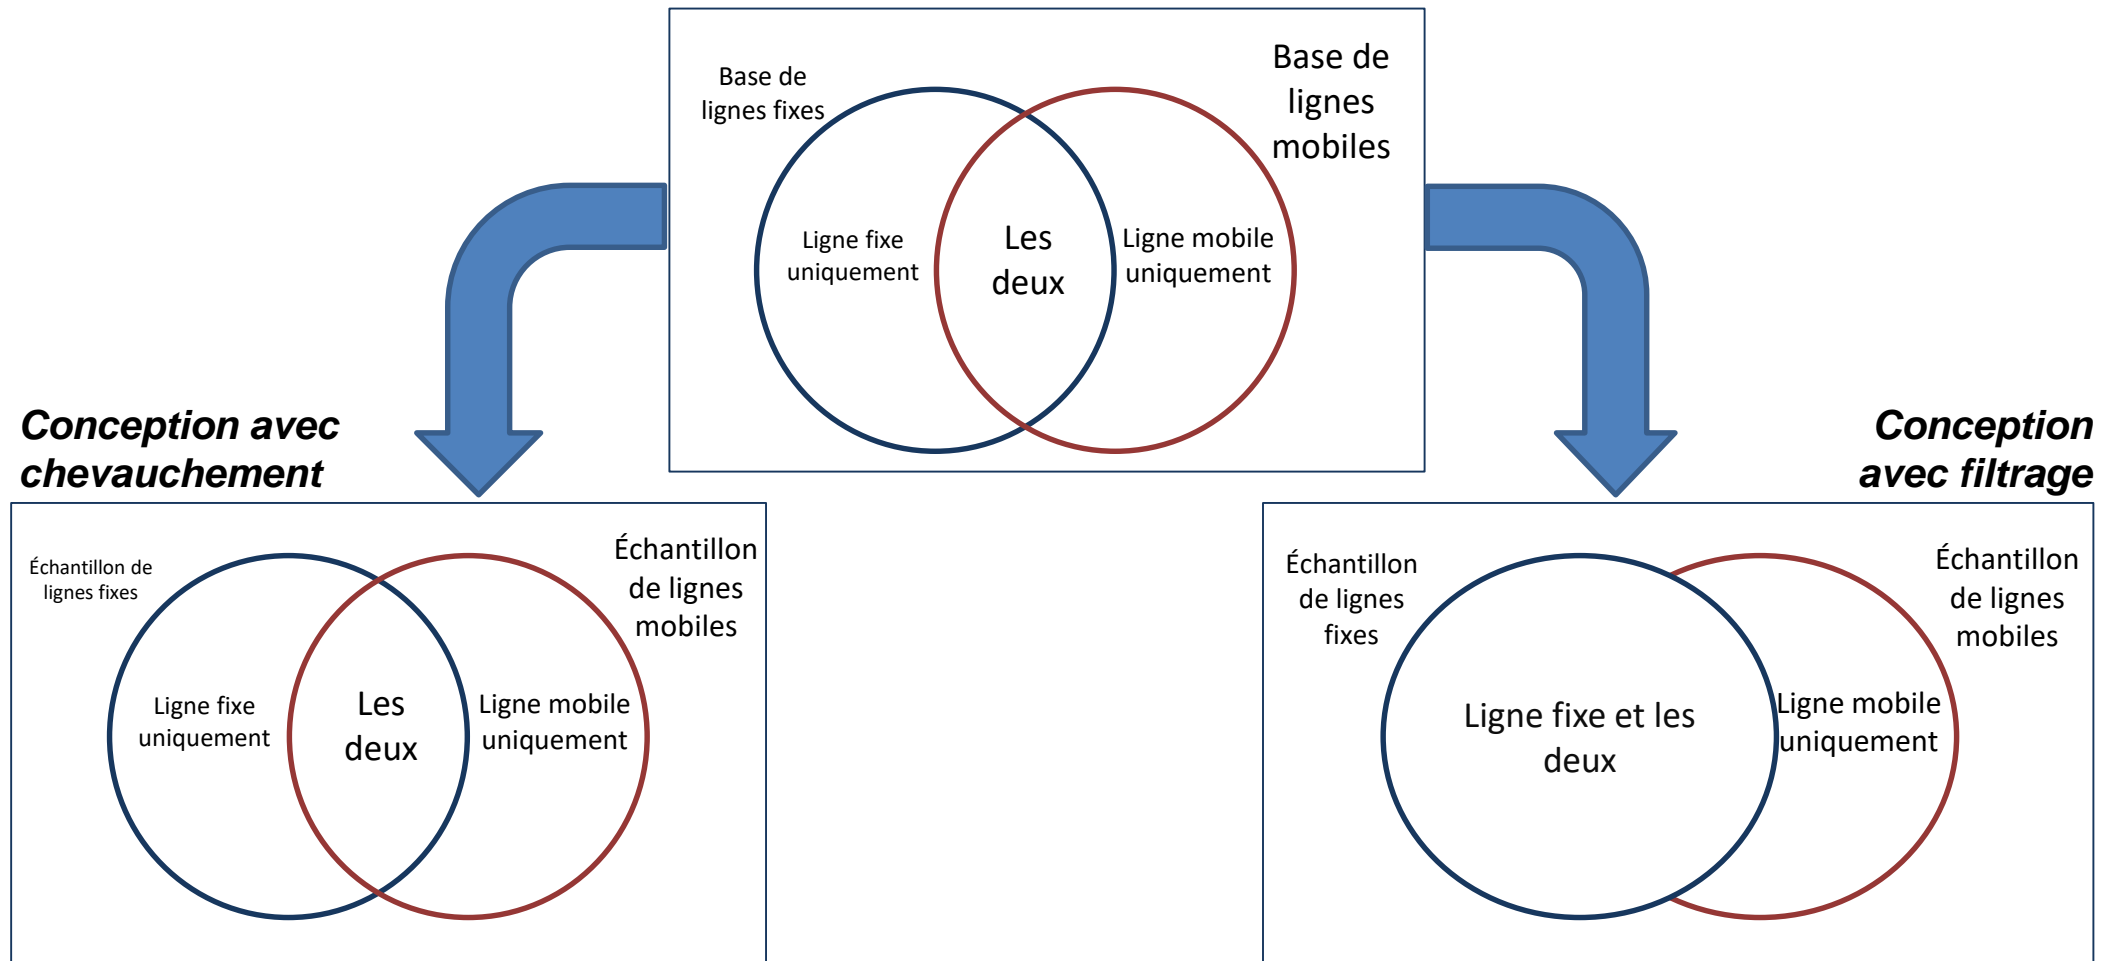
Base de lignes fixes

Base de lignes mobiles

Ligne fixe uniquement

Les deux

Ligne mobile uniquement

Conception avec chevauchement

Échantillon de lignes fixes

Échantillon de lignes mobiles

Ligne fixe uniquement

Les deux

Ligne mobile uniquement

Conception avec filtrage

Échantillon de lignes fixes

Échantillon de lignes mobiles

Ligne fixe et les deux

Ligne mobile uniquement